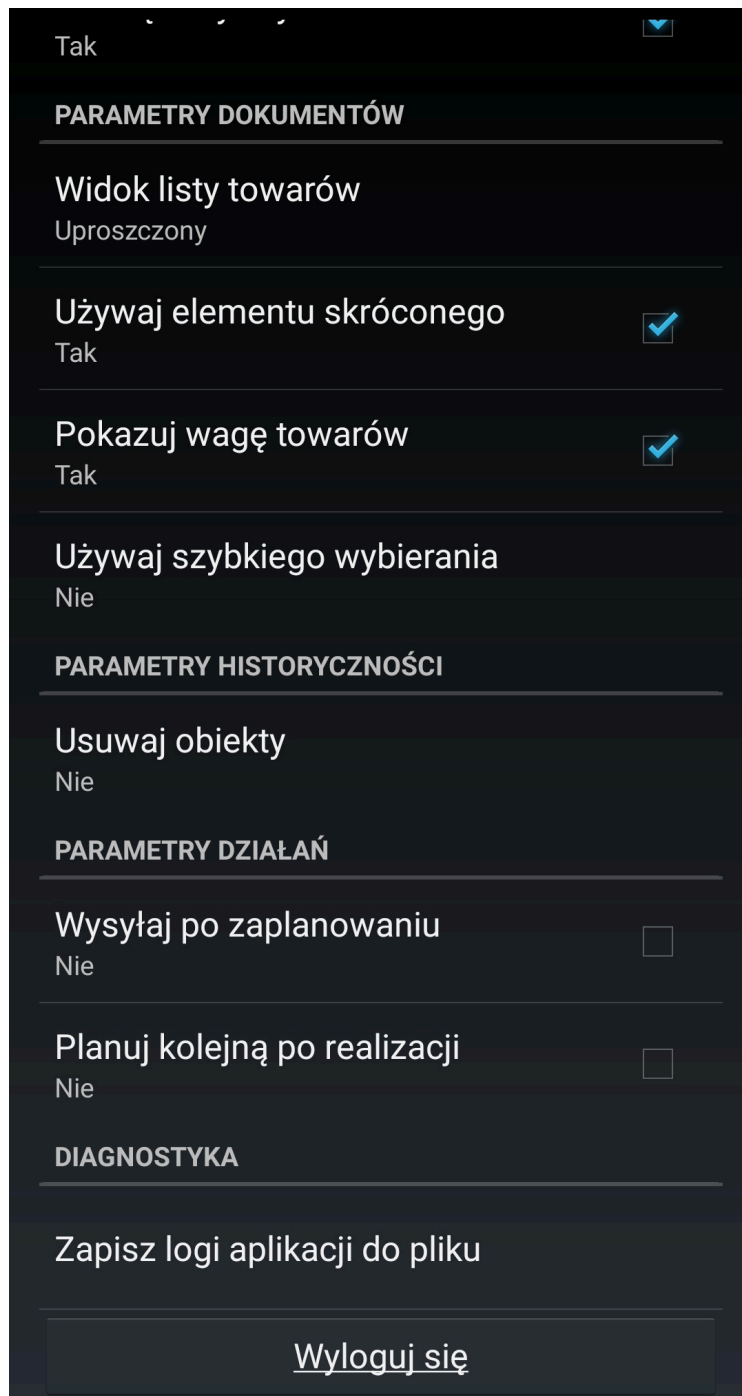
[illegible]
Tak

PARAMETRY DOKUMENTÓW

Widok listy towarów
Uproszczony

Używaj elementu skróconego
Tak

Pokazuj wagę towarów
Tak

Używaj szybkiego wybierania
Nie

PARAMETRY HISTORYCZNOŚCI

Usuwaj obiekty
Nie

PARAMETRY DZIAŁAŃ

Wysyłaj po zaplanowaniu
Nie

Planuj kolejną po realizacji
Nie

DIAGNOSTYKA

Zapisz logi aplikacji do pliku

Wyloguj się